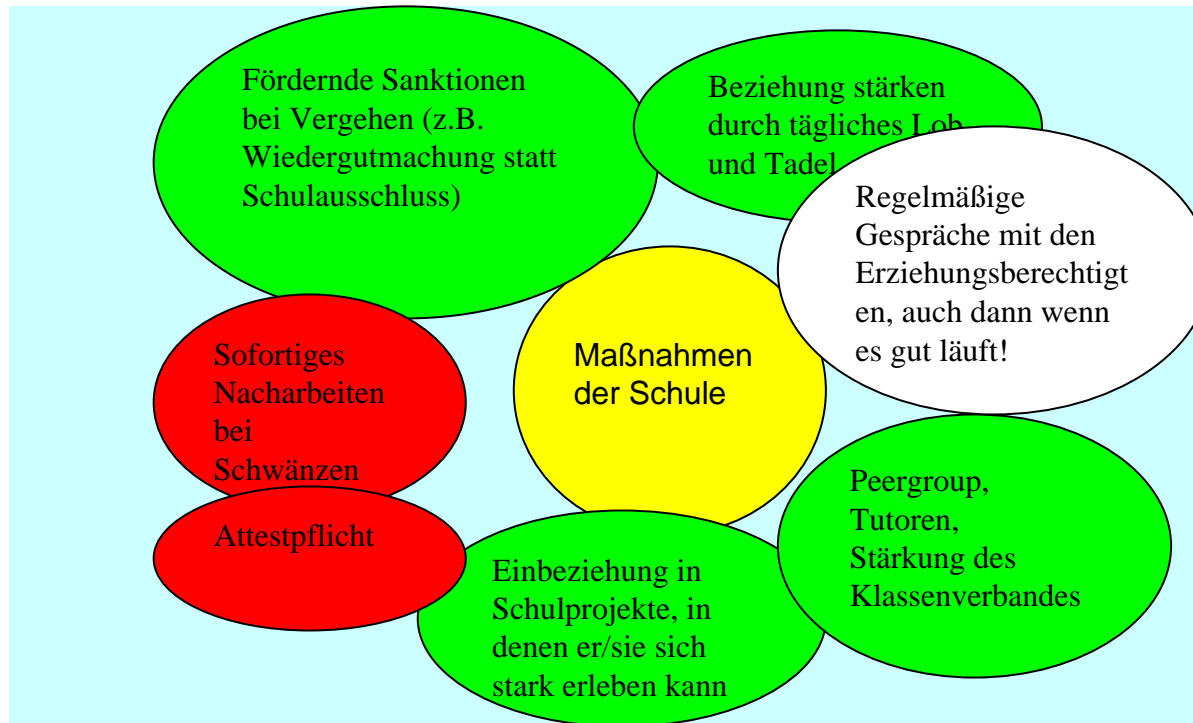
Fördernde Sanktionen bei Vergehen (z.B. Wiedergutmachung statt Schulausschluss)

Beziehung stärken durch tägliches Lob und Tadel

Regelmäßige Gespräche mit den Erziehungsberechtigten, auch dann wenn es gut läuft!

Sofortiges Nacharbeiten bei Schwänzen

Maßnahmen der Schule

Attestpflicht

Peergroup, Tutoren, Stärkung des Klassenverbandes

Einbeziehung in Schulprojekte, in denen er/sie sich stark erleben kann